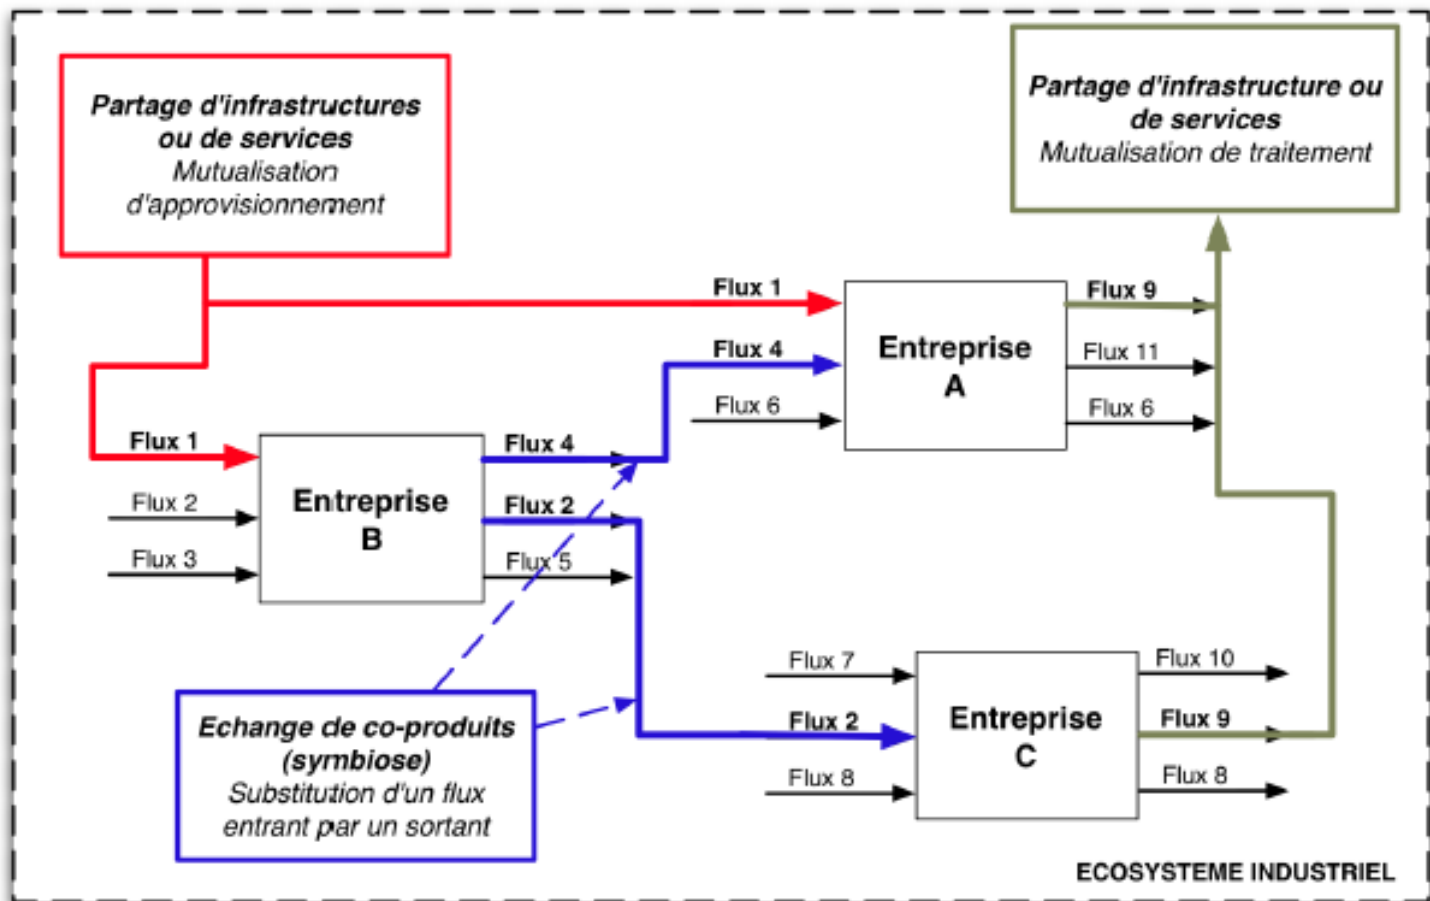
Partage d'infrastructures ou de services
Mutualisation d'approvisionnement

Partage d'infrastructure ou de services
Mutualisation de traitement

Flux 1

Entreprise A

Flux 9

Flux 4

Flux 11

Flux 6

Flux 6

Flux 1

Flux 4

Entreprise B

Flux 2

Flux 2

Flux 3

Flux 5

Flux 7

Flux 10

Entreprise C

Flux 2

Flux 9

Flux 8

Flux 8

Echange de co-produits (symbiose)
Substitution d'un flux entrant par un sortant

ECOSYSTEME INDUSTRIEL